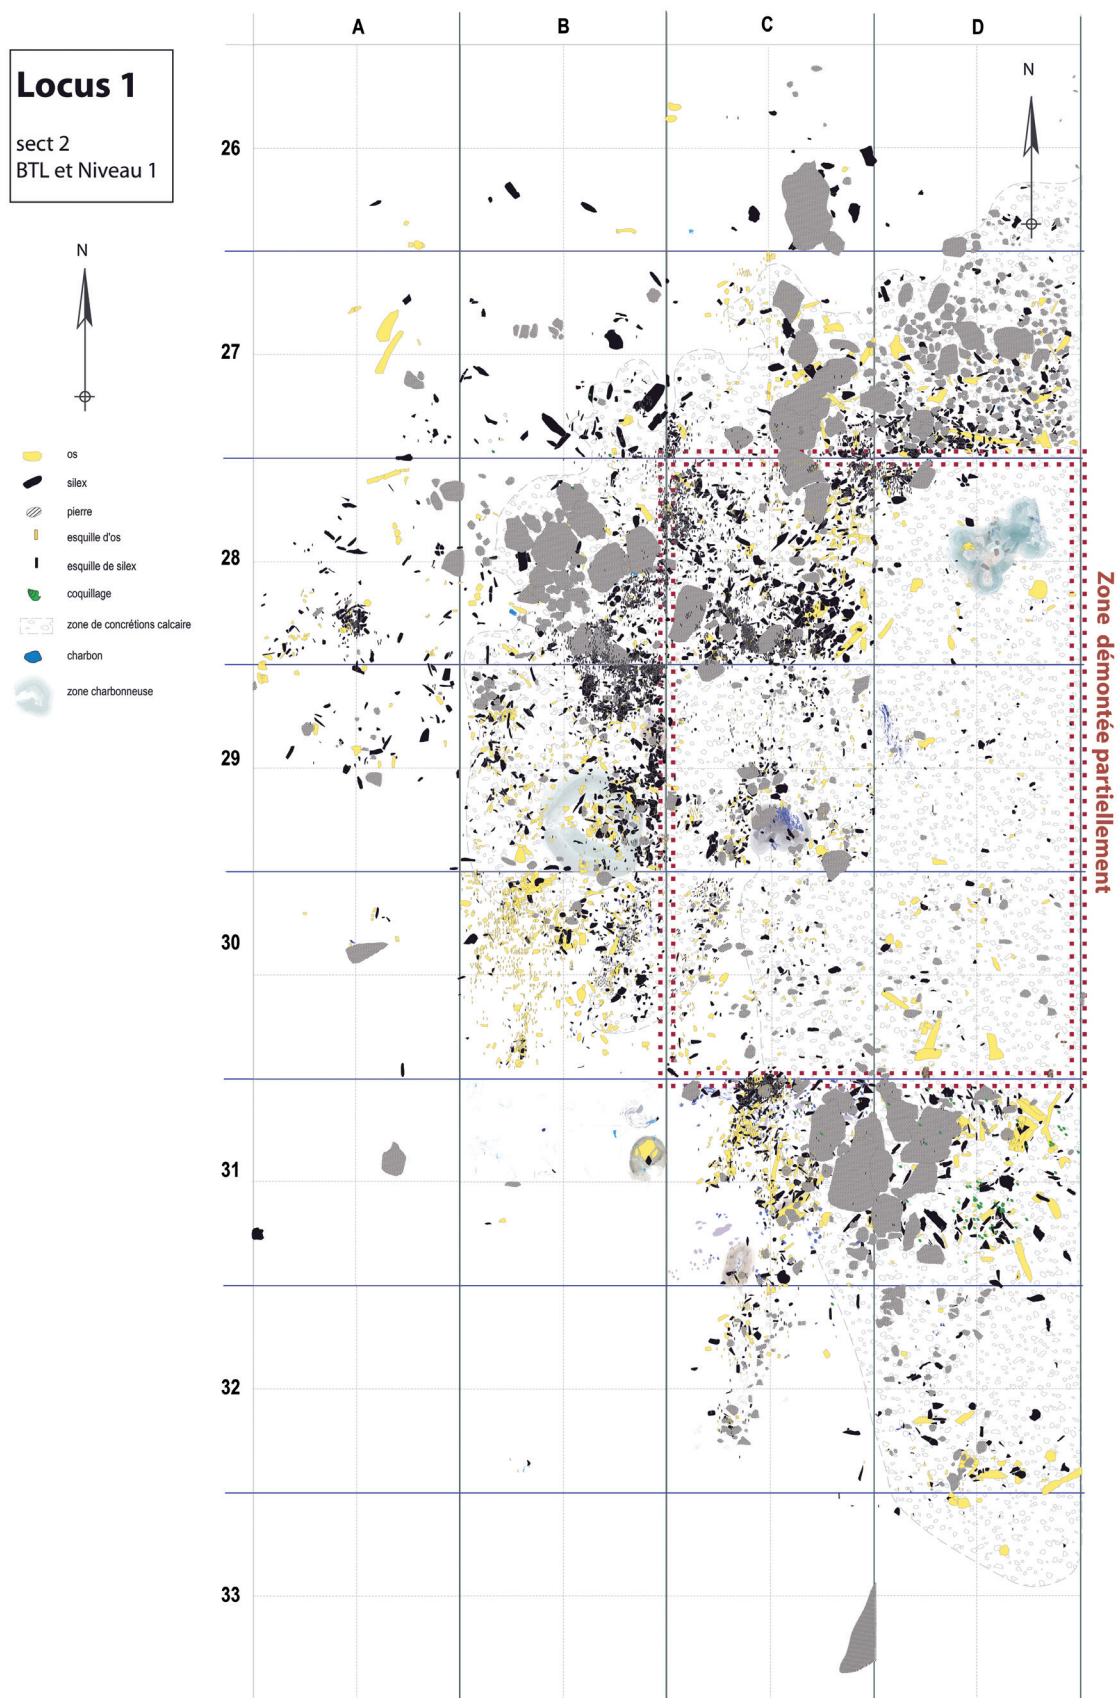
Locus 1

sect 2
BTL et Niveau 1

N

os
silex
pierre
esquille d'os
esquille de silex
coquillage
zone de concrétions calcaire
charbon
zone charbonneuse

A B C D

N

26
27
28
29
30
31
32
33

Zone démontée partiellement